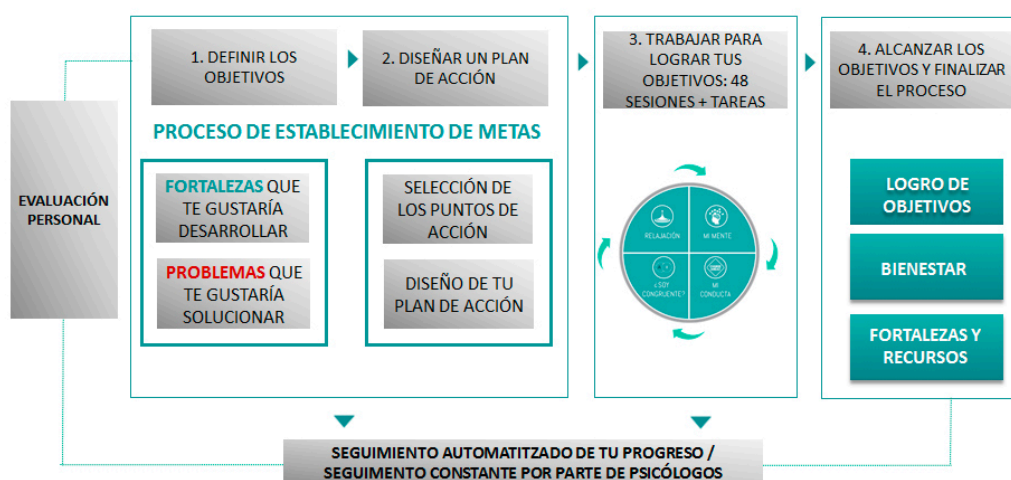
EVALUACIÓN PERSONAL

1. DEFINIR LOS OBJETIVOS

2. DISEÑAR UN PLAN DE ACCIÓN

PROCESO DE ESTABLECIMIENTO DE METAS

FORTALEZAS QUE TE GUSTARÍA DESARROLLAR

PROBLEMAS QUE TE GUSTARÍA SOLUCIONAR

SELECCIÓN DE LOS PUNTOS DE ACCIÓN

DISEÑO DE TU PLAN DE ACCIÓN

3. TRABAJAR PARA LOGRAR TUS OBJETIVOS: 48 SESIONES + TAREAS

RELAJACIÓN

MI MENTE

¿SOY CONGRUENTE?

MI CONDUCTA

4. ALCANZAR LOS OBJETIVOS Y FINALIZAR EL PROCESO

LOGRO DE OBJETIVOS

BIENESTAR

FORTALEZAS Y RECURSOS

SEGUIMIENTO AUTOMATITZADO DE TU PROGRESO / SEGUIMIENTO CONSTANTE POR PARTE DE PSICÓLOGOS